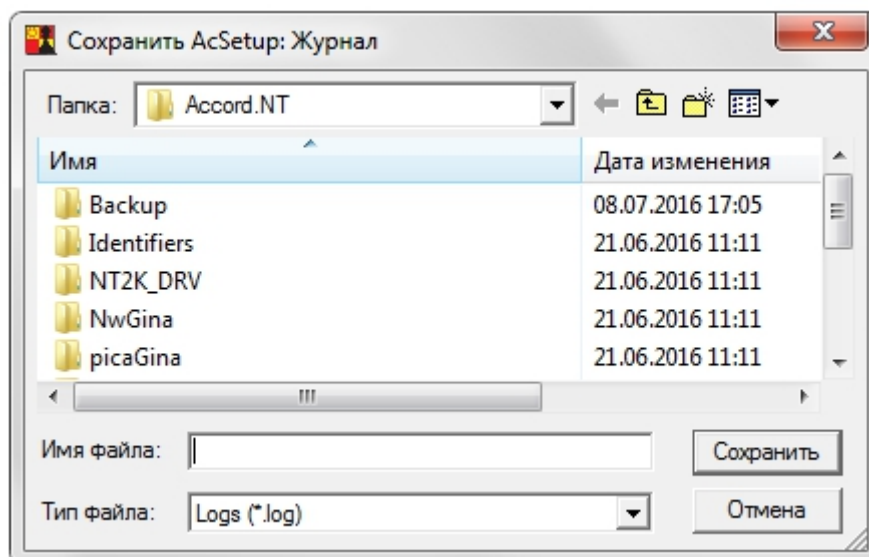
Сохранить AcSetup: Журнал

Папка: Accord.NT

| Имя | Дата изменения |
|---|---|
| Backup | 08.07.2016 17:05 |
| Identifiers | 21.06.2016 11:11 |
| NT2K_DRV | 21.06.2016 11:11 |
| NwGina | 21.06.2016 11:11 |
| picaGina | 21.06.2016 11:11 |

Имя файла:

Сохранить

Тип файла: Logs (*.log)

Отмена